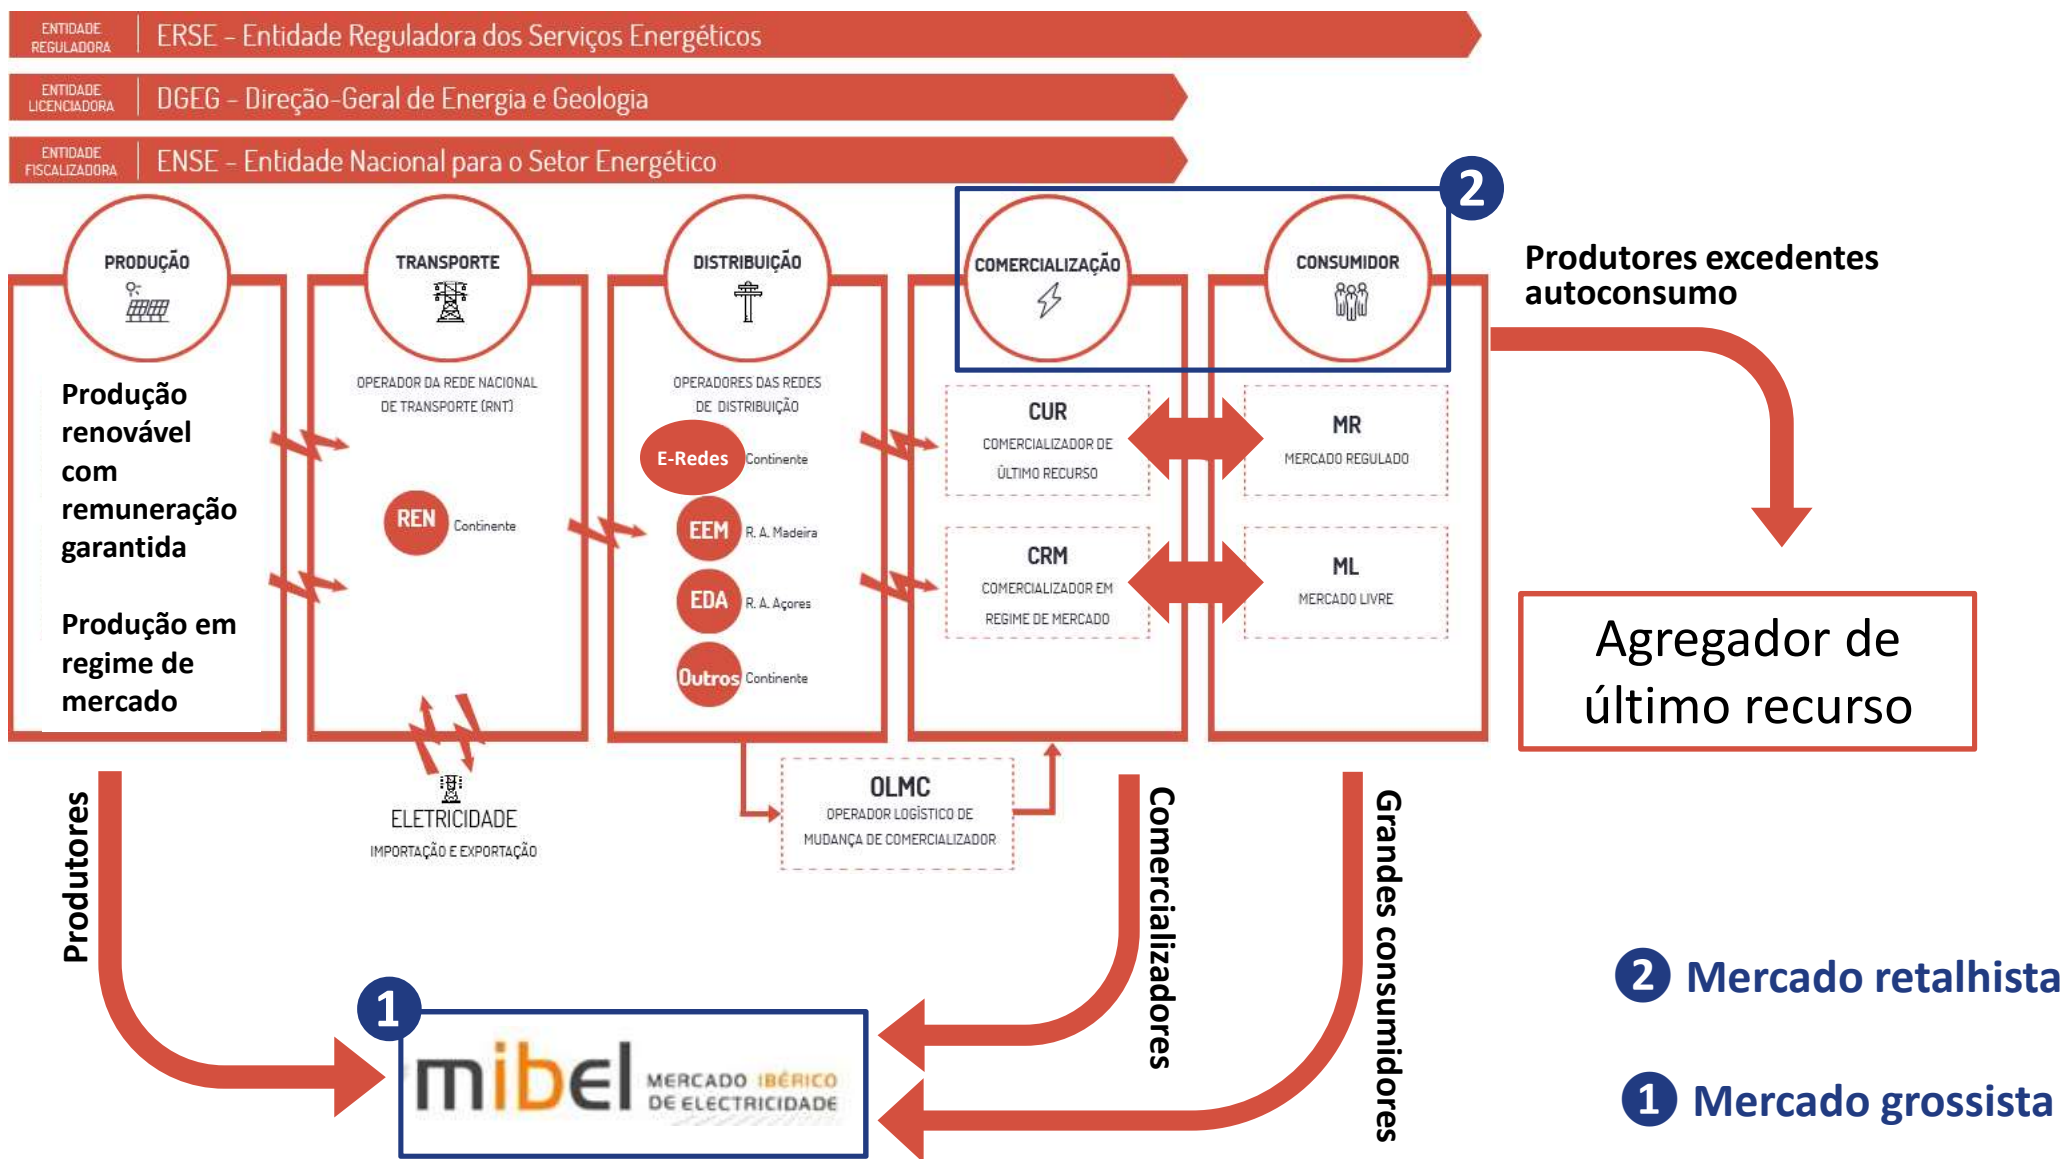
ENTIDADE REGULADORA | ERSE – Entidade Reguladora dos Serviços Energéticos

ENTIDADE LICENCIADORA | DGEG – Direção-Geral de Energia e Geologia

ENTIDADE FISCALIZADORA | ENSE – Entidade Nacional para o Setor Energético

2

PRODUÇÃO

Produção renovável com remuneração garantida

Produção em regime de mercado

TRANSPORTE

OPERADOR DA REDE NACIONAL DE TRANSPORTE (RNT)

REN Continente

DISTRIBUIÇÃO

OPERADORES DAS REDES DE DISTRIBUIÇÃO

E-Redes Continente

EEM R. A. Madeira

EDA R. A. Açores

Outros Continente

COMERCIALIZAÇÃO

CUR
COMERCIALIZADOR DE ÚLTIMO RECURSO

CRM
COMERCIALIZADOR EM REGIME DE MERCADO

CONSUMIDOR

MR
MERCADO REGULADO

ML
MERCADO LIVRE

Produtores excedentes autoconsumo

Agregador de último recurso

ELETRICIDADE
IMPORTAÇÃO E EXPORTAÇÃO

OLMC
OPERADOR LOGÍSTICO DE MUDANÇA DE COMERCIALIZADOR

Produtores

Comercializadores

Grandes consumidores

1

mibel MERCADO IBÉRICO DE ELECTRICIDADE

2 Mercado retalhista

1 Mercado grossista